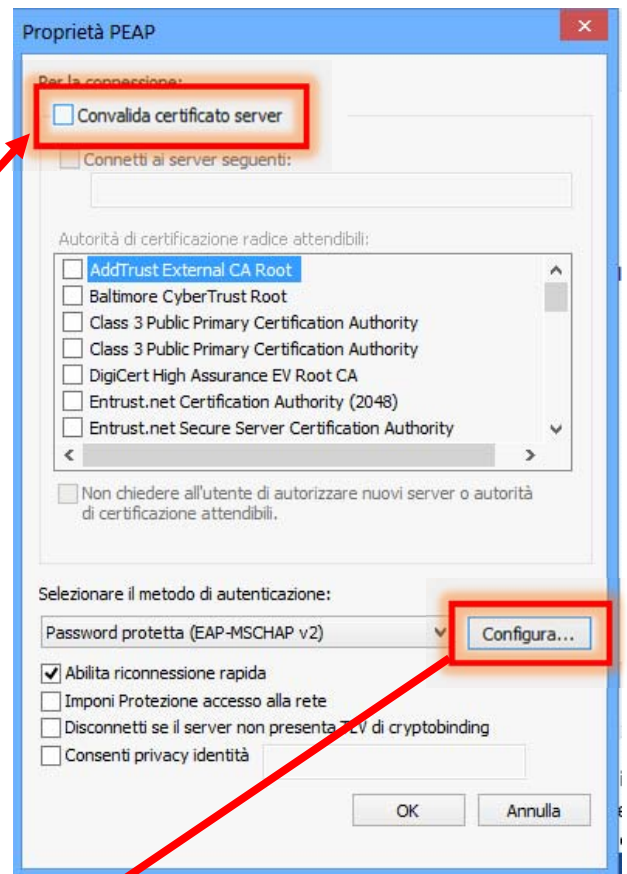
Proprietà PEAP

Per la connessione:

Convalida certificato server

Connetti ai server seguenti:

Autorità di certificazione radice attendibili:

AddTrust External CA Root
Baltimore CyberTrust Root
Class 3 Public Primary Certification Authority
Class 3 Public Primary Certification Authority
DigiCert High Assurance EV Root CA
Entrust.net Certification Authority (2048)
Entrust.net Secure Server Certification Authority

Non chiedere all'utente di autorizzare nuovi server o autorità di certificazione attendibili.

Selezionare il metodo di autenticazione:

Password protetta (EAP-MSCHAP v2)

Configura...

Abilita riconnessione rapida

Imponi Protezione accesso alla rete

Disconnetti se il server non presenta TLV di cryptobinding

Consenti privacy identità

OK

Annulla